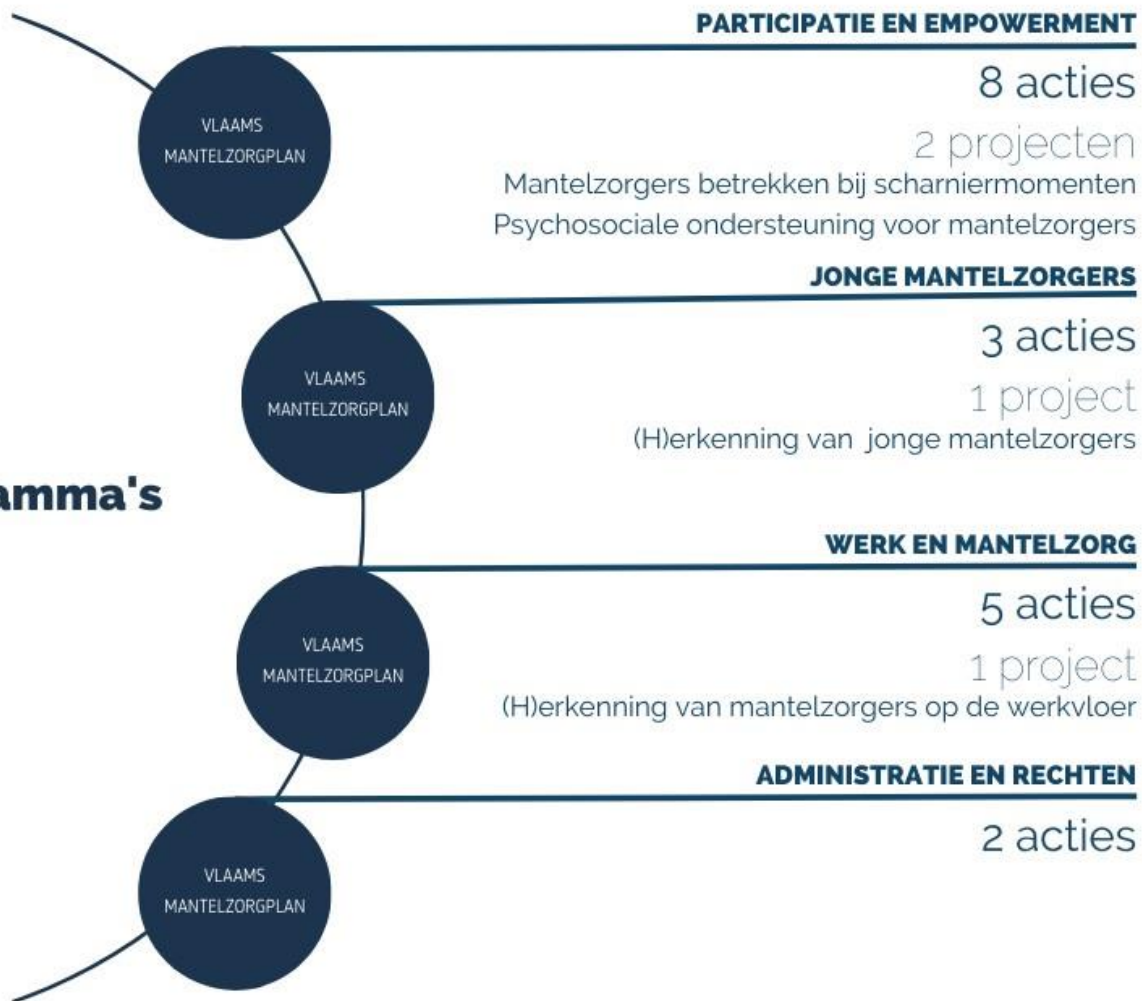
VLAAMS MANTELZORGPLAN

PARTICIPATIE EN EMPOWERMENT

8 acties

2 projecten

Mantelzorgers betrekken bij scharniermomenten

Psychosociale ondersteuning voor mantelzorgers

VLAAMS MANTELZORGPLAN

JONGE MANTELZORGERS

3 acties

1 project

(H)erkenning van jonge mantelzorgers

amma's

VLAAMS MANTELZORGPLAN

WERK EN MANTELZORG

5 acties

1 project

(H)erkenning van mantelzorgers op de werkvloer

VLAAMS MANTELZORGPLAN

ADMINISTRATIE EN RECHTEN

2 acties